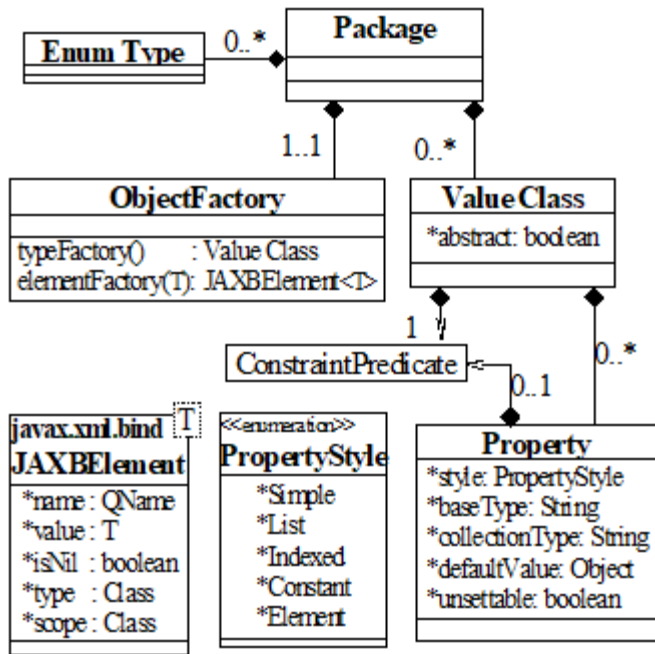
Package

Enum Type

0..*

1..1

0..*

ObjectFactory

typeFactory() : Value Class
elementFactory(T): JAXBElement<T>

Value Class

*abstract: boolean

1

ConstraintPredicate

0..1

0..*

javax.xml.bind
JAXBElement

T

*name : QName
*value : T
*isNil : boolean
*type : Class
*scope : Class

<<enumeration>>
PropertyStyle

*Simple
*List
*Indexed
*Constant
*Element

Property

*style: PropertyStyle
*baseType: String
*collectionType: String
*defaultValue: Object
*unsettable: boolean